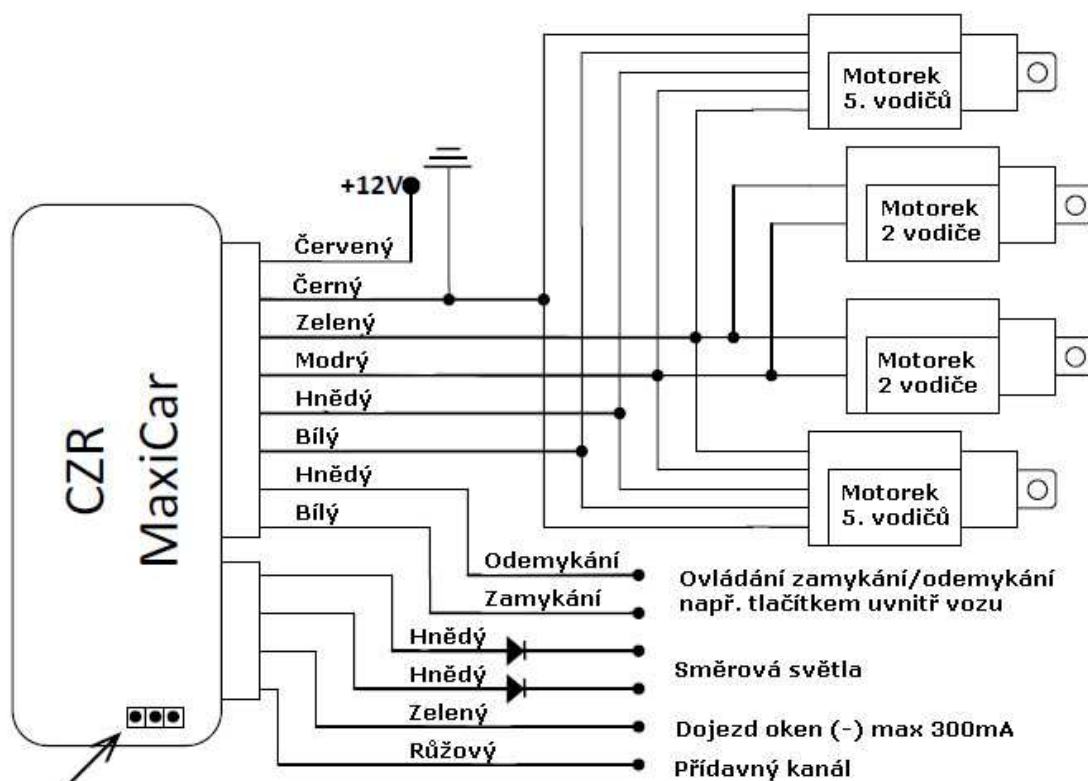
CZR
MaxiCar

+12V

Červený
Černý
Zelený
Modrý
Hnědý
Bílý
Hnědý
Bílý

Motorek
5. vodičů

Motorek
2 vodiče

Motorek
2 vodiče

Motorek
5. vodičů

Odemykání
Zamykání
Ovládání zamykání/odemykání
např. tlačítkem uvnitř vozu

Hnědý
Hnědý
Směrová světla

Zelený
Dojezd oken (-) max 300mA

Růžový
Přídavný kanál